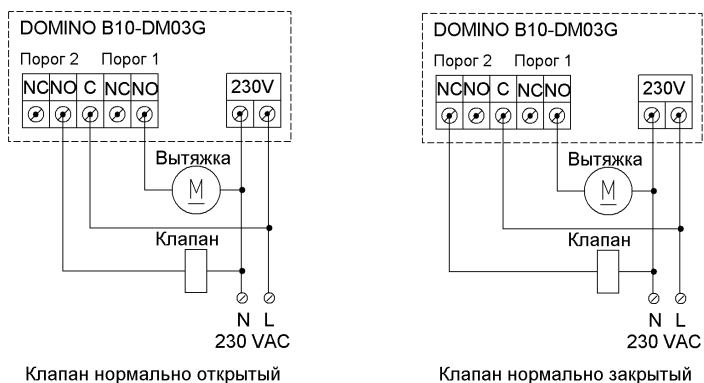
DOMINO B10-DM03G

Порог 2 Порог 1

NC NO C NC NO

230V

Вытяжка

M

Клапан

N L
230 VAC

Клапан нормально открытый

DOMINO B10-DM03G

Порог 2 Порог 1

NC NO C NC NO

230V

Вытяжка

M

Клапан

N L
230 VAC

Клапан нормально закрытый